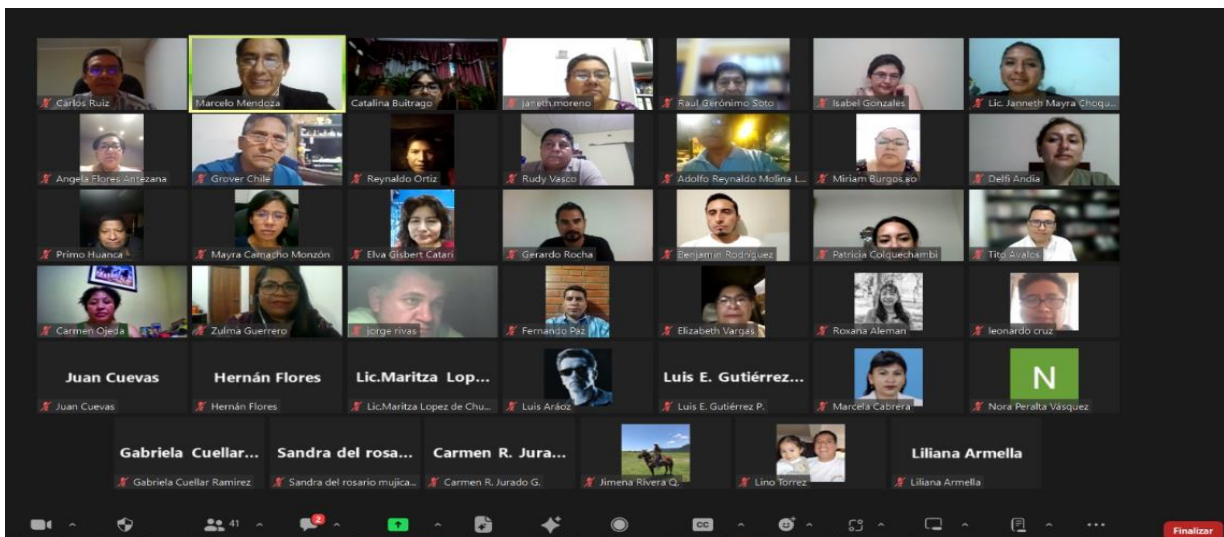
Carlos Ruiz
Marcelo Mendoza
Catalina Buitrago
janeth.moreno
Raul Gerónimo Soto
Isabel Gonzales
Lic. Janneth Mayra Choqu...

Angela Flores Antezana
Grover Chile
Reynaldo Ortiz
Rudy Vasco
Adolfo Reynaldo Molina L...
Miriam Burgos.so
Delfi Andia

Primo Huanca
Mayra Camacho Monzón
Elva Gisbert Catari
Gerardo Rocha
Benjamin Rodriguez
Patricia Colquechambi
Tito Avalos

Carmen Ojeda
Zulma Guerrero
jorge rivas
Fernando Paz
Elizabeth Vargas
Roxana Aleman
leonardo cruz

Juan Cuevas
Juan Cuevas
Hernán Flores
Hernán Flores
Lic.Maritza Lop...
Lic.Maritza Lopez de Chu...
Luis Aráoz
Luis E. Gutiérrez...
Luis E. Gutiérrez P.
Marcela Cabrera
N
Nora Peralta Vásquez

Gabriela Cuellar...
Gabriela Cuellar Ramirez
Sandra del rosa...
Sandra del rosario mujica...
Carmen R. Jura...
Carmen R. Jurado G.
Jimena Rivera Q.
Lino Torrez
Liliana Armella
Liliana Armella

41
2
CC
...
Finalizar